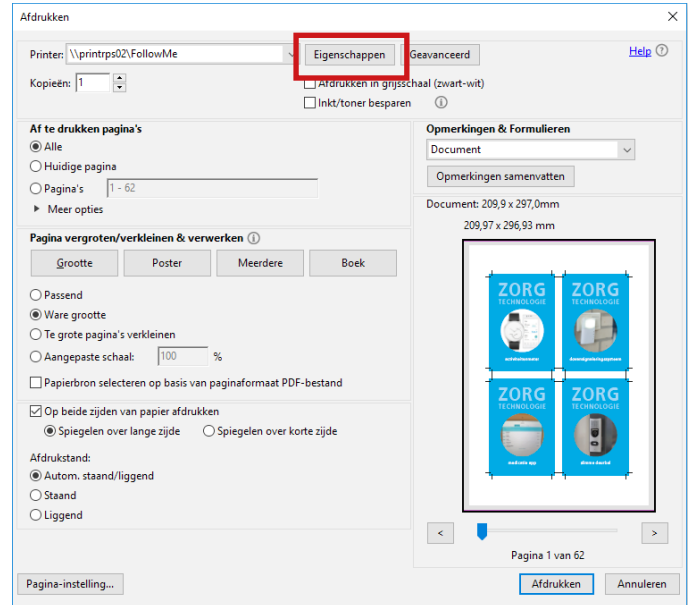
Afdrukken

Printer: \\printrps02\FollowMe
Eigenschappen
Geavanceerd
Help
Kopieën: 1
Afdrukken in grijsschaal (zwart-wit)
Inkt/toner besparen

Af te drukken pagina's
Alle
Huidige pagina
Pagina's 1 - 62
Meer opties

Pagina vergroten/verkleinen & verwerken
Grootte
Poster
Meerdere
Boek
Passend
Ware grootte
Te grote pagina's verkleinen
Aangepaste schaal: 100 %
Papierbron selecteren op basis van paginaformaat PDF-bestand

Op beide zijden van papier afdrukken
Spiegelen over lange zijde
Spiegelen over korte zijde

Afdrukstand:
Autom. staand/liggend
Staand
Liggend

Opmerkingen & Formulieren
Document
Opmerkingen samenvatten

Document: 209,9 x 297,0mm
209,97 x 296,93 mm

ZORG TECHNOLOGIE
ZORG TECHNOLOGIE
ZORG TECHNOLOGIE
ZORG TECHNOLOGIE

<
>
Pagina 1 van 62

Pagina-instelling...
Afdrukken
Annuleren